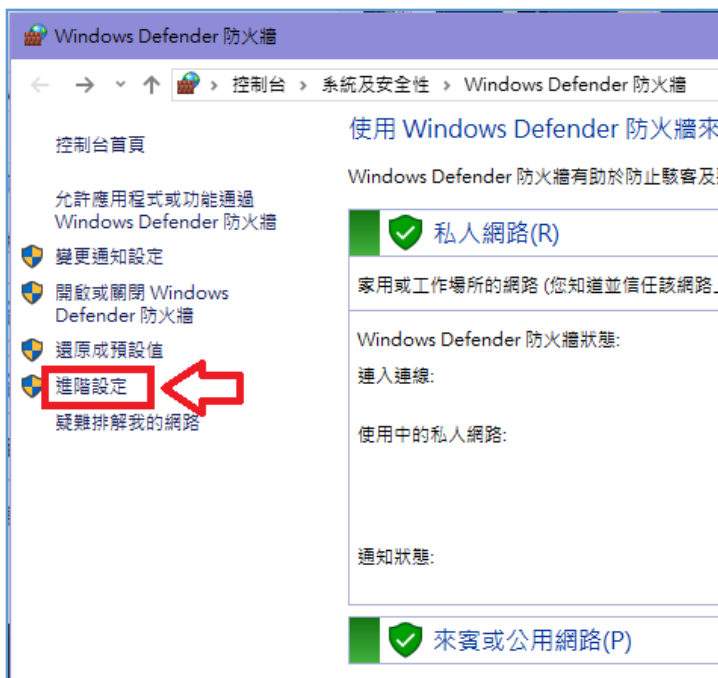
Windows Defender 防火牆

控制台 > 系統及安全性 > Windows Defender 防火牆

控制台首頁

允許應用程式或功能通過 Windows Defender 防火牆

變更通知設定

開啟或關閉 Windows Defender 防火牆

還原成預設值

進階設定

疑難排解我的網路

使用 Windows Defender 防火牆來

Windows Defender 防火牆有助於防止駭客及

私人網路(R)

家用或工作場所的網路 (您知道並信任該網路

Windows Defender 防火牆狀態:

連入連線:

使用中的私人網路:

通知狀態:

來賓或公用網路(P)